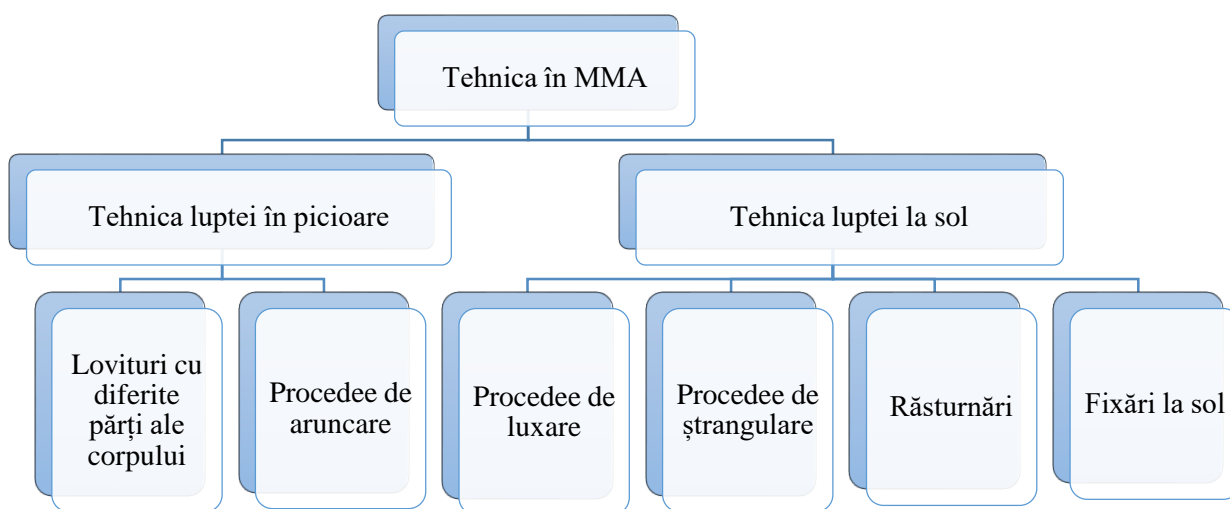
Tehnica în MMA

Tehnica luptei în picioare

Tehnica luptei la sol

Lovituri cu diferite părți ale corpului

Procedee de aruncare

Procedee de luxare

Procedee de ștrangulare

Răsturnări

Fixări la sol